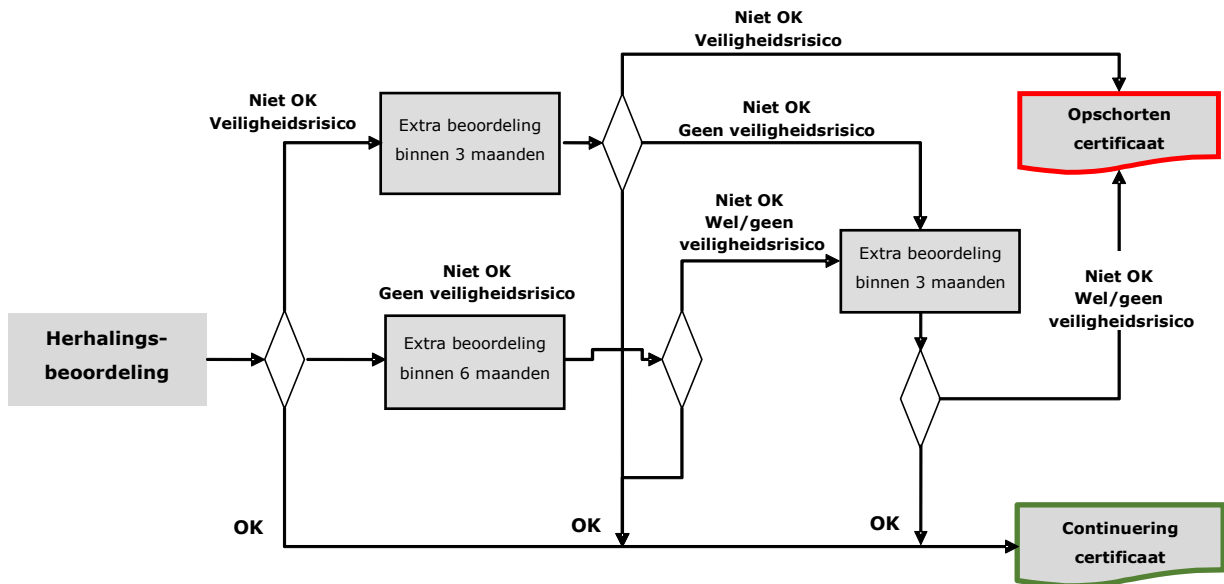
Niet OK
Veiligheidsrisico

Niet OK
Veiligheidsrisico

Extra beoordeling binnen 3 maanden

Niet OK
Geen veiligheidsrisico

Opschorten certificaat

Niet OK
Wel/geen veiligheidsrisico

Extra beoordeling binnen 3 maanden

Niet OK
Geen veiligheidsrisico

Extra beoordeling binnen 6 maanden

Niet OK
Wel/geen veiligheidsrisico

Herhalings-beoordeling

OK

OK

OK

Continuering certificaat